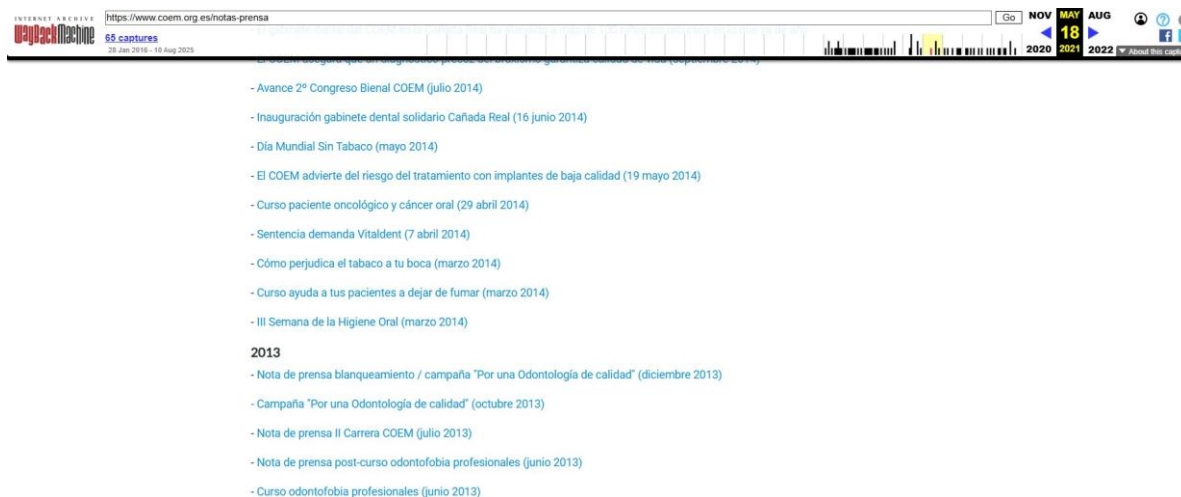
INTERNET ARCHIVE
WaybackMachine
https://www.coem.org.es/notas-prensa
Go
NOV MAY AUG
18
2020 2021 2022
65 captures
28 Jan 2016 - 10 Aug 2025
About this capt

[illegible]

- El COEM asegura que un diagnóstico precoz del bruxismo garantiza calidad de vida (septiembre 2014)

- Avance 2º Congreso Bienal COEM (julio 2014)

- Inauguración gabinete dental solidario Cañada Real (16 junio 2014)

- Día Mundial Sin Tabaco (mayo 2014)

- El COEM advierte del riesgo del tratamiento con implantes de baja calidad (19 mayo 2014)

- Curso paciente oncológico y cáncer oral (29 abril 2014)

- Sentencia demanda Vitaldent (7 abril 2014)

- Cómo perjudica el tabaco a tu boca (marzo 2014)

- Curso ayuda a tus pacientes a dejar de fumar (marzo 2014)

- III Semana de la Higiene Oral (marzo 2014)

2013

- Nota de prensa blanqueamiento / campaña "Por una Odontología de calidad" (diciembre 2013)

- Campaña "Por una Odontología de calidad" (octubre 2013)

- Nota de prensa II Carrera COEM (julio 2013)

- Nota de prensa post-curso odontofobia profesionales (junio 2013)

- Curso odontofobia profesionales (junio 2013)